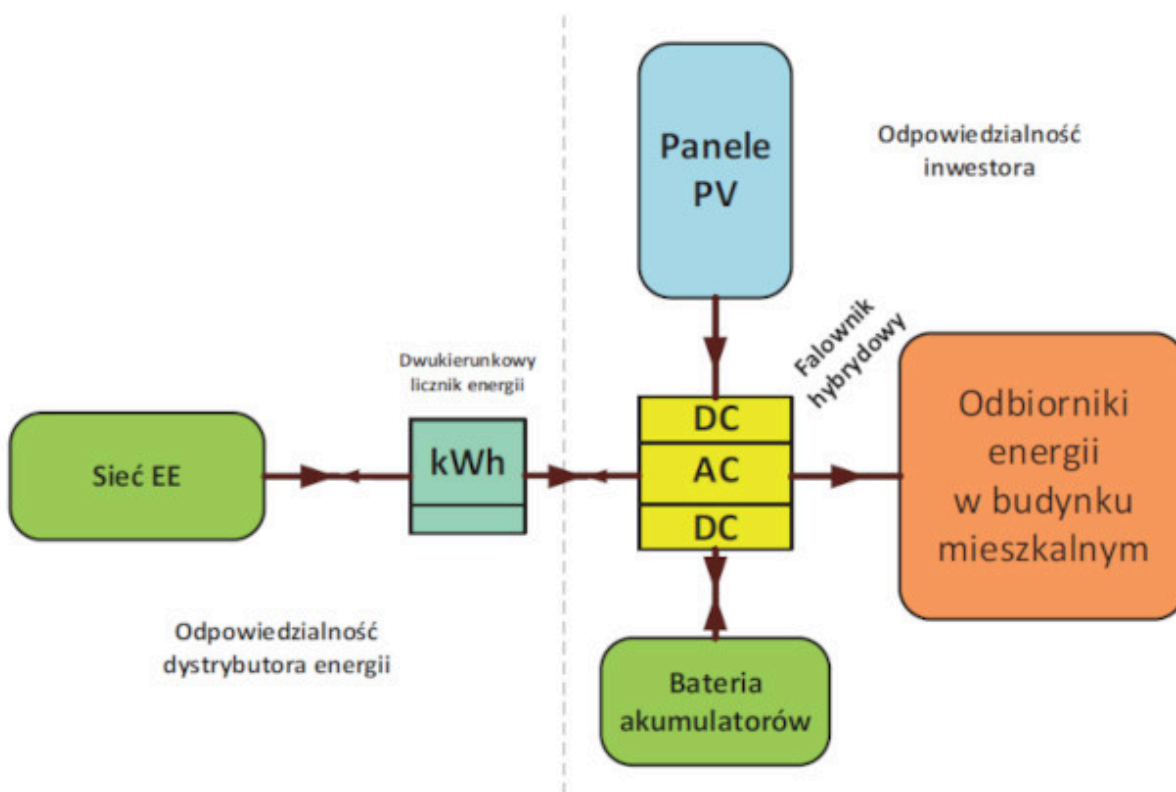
Panele PV

Odpowiedzialność inwestora

Dwukierunkowy licznik energii

Falownik hybrydowy

Sieć EE

kWh

DC

AC

DC

Odbiorniki energii w budynku mieszkalnym

Odpowiedzialność dystrybutora energii

Bateria akumulatorów